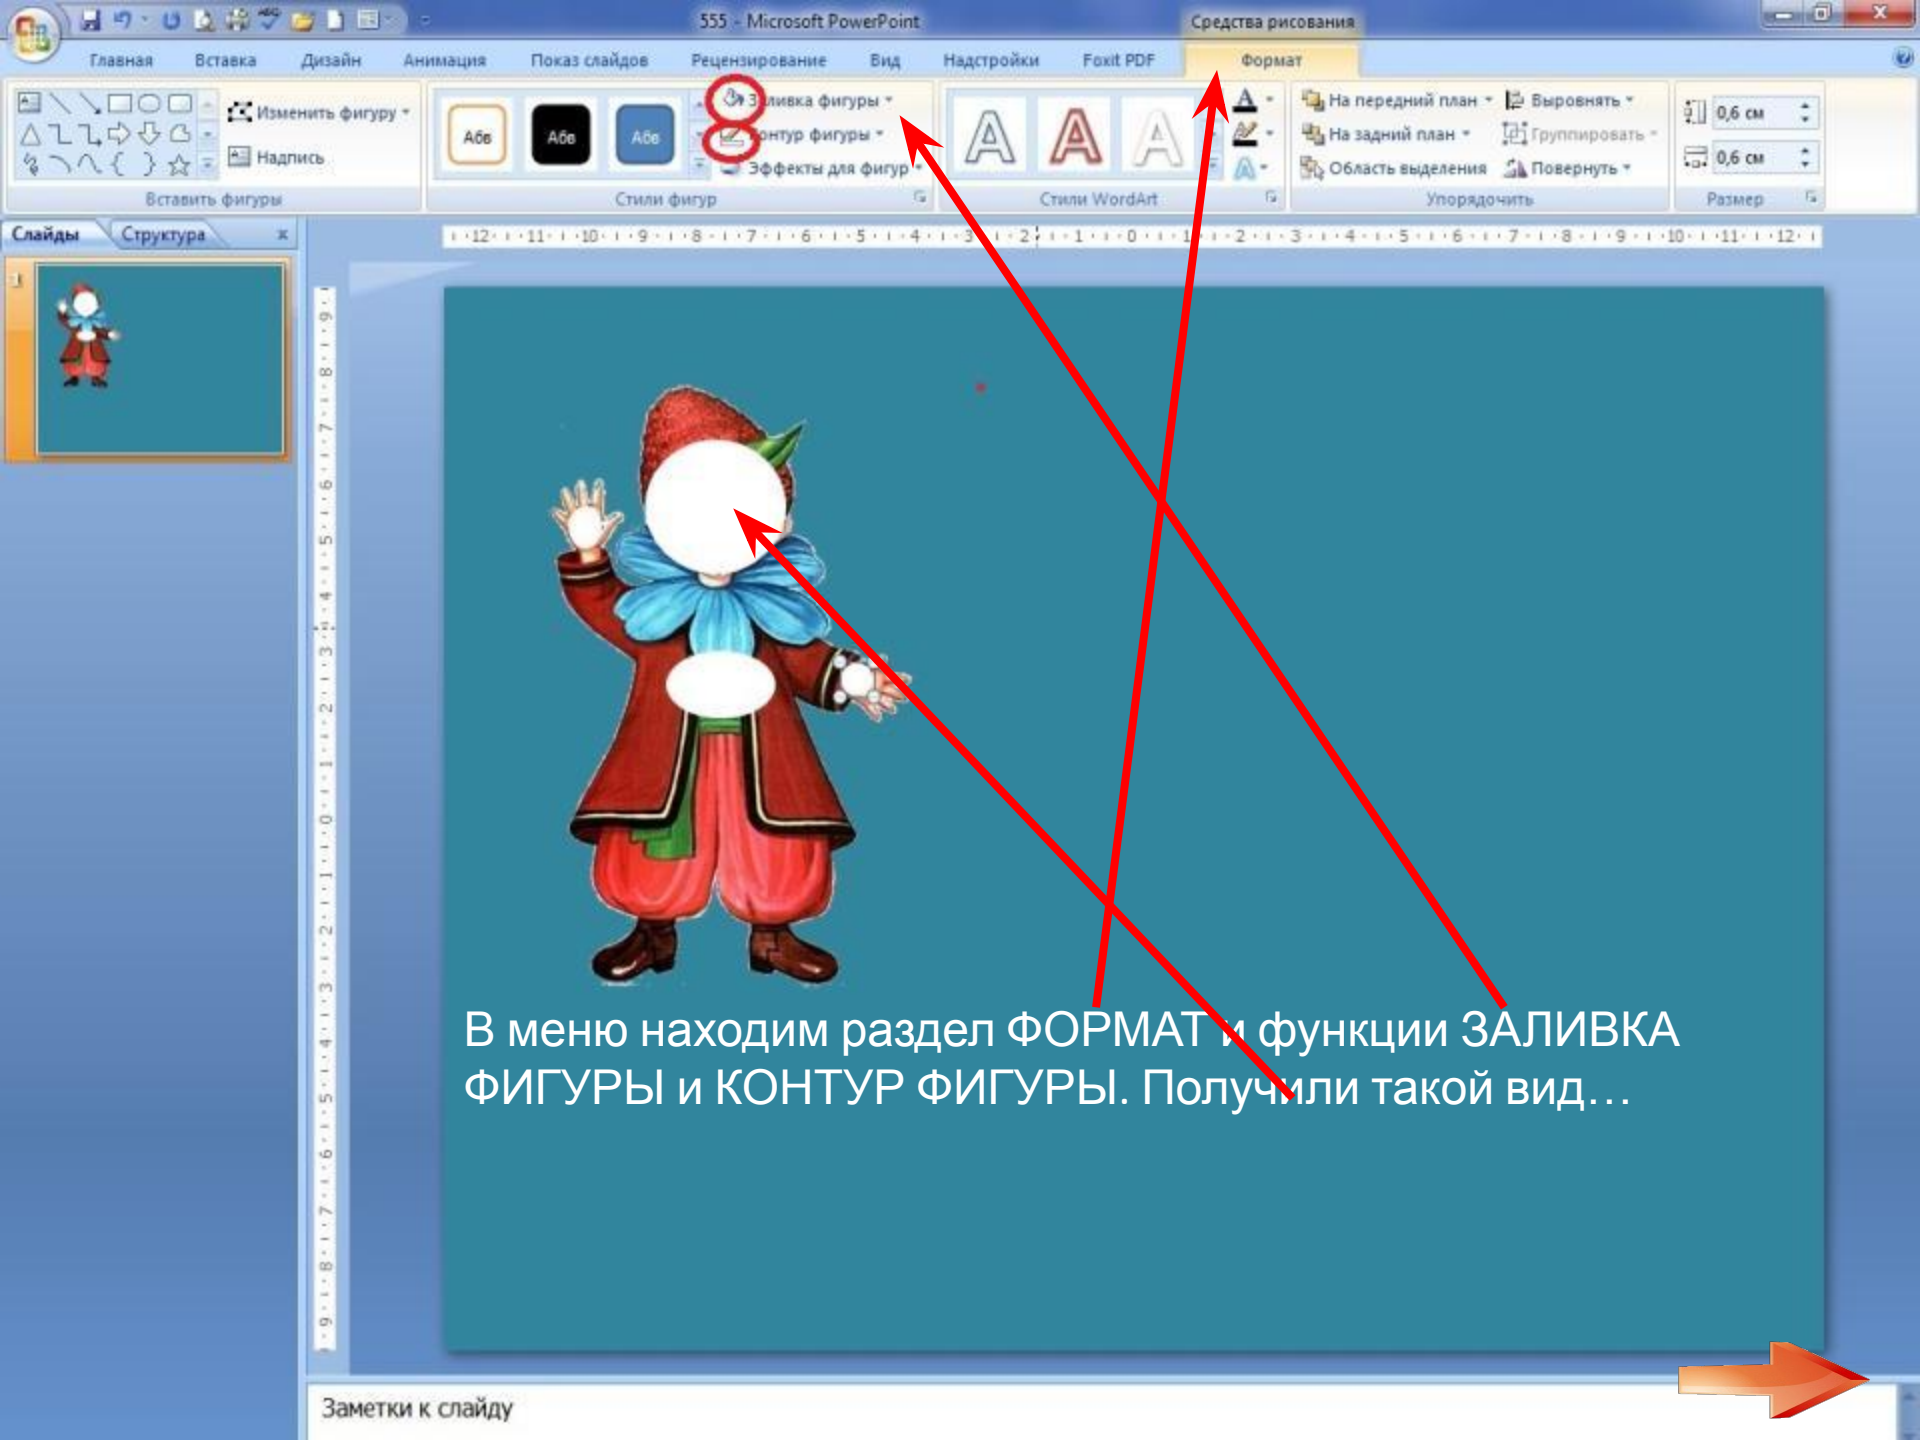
555 - Microsoft PowerPoint

Средства рисования

Главная Вставка Дизайн Анимация Показ слайдов Рецензирование Вид Надстройки Foxit PDF Формат

Изменить фигуру

Надпись

Вставить фигуры

Абв Абв Абв

Заливка фигуры

Контур фигуры

Эффекты для фигур

Стили фигур

Стили WordArt

На передний план

На задний план

Область выделения

Выровнять

Группировать

Повернуть

Упорядочить

0,6 см

0,6 см

Размер

Слайды Структура

1

В меню находим раздел ФОРМАТ и функции ЗАЛИВКА ФИГУРЫ и КОНТУР ФИГУРЫ. Получили такой вид…

Заметки к слайду